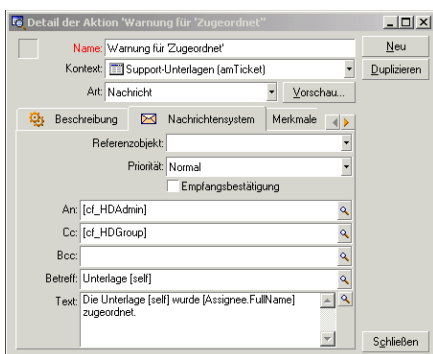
Detail der Aktion 'Warnung für 'Zugeordnet'

Name: Warnung für 'Zugeordnet'

Kontext: Support-Unterlagen (amTicket)

Art: Nachricht

Vorschau...

Neu

Duplizieren

Beschreibung

Nachrichtensystem

Merkmale

Referenzobjekt:

Priorität: Normal

Empfangsbestätigung

An: [cf_HDAdmin]

Cc: [cf_HDGroup]

Bcc:

Betreff: Unterlage [self]

Text: Die Unterlage [self] wurde [Assignee.FullName] zugeordnet.

Schließen